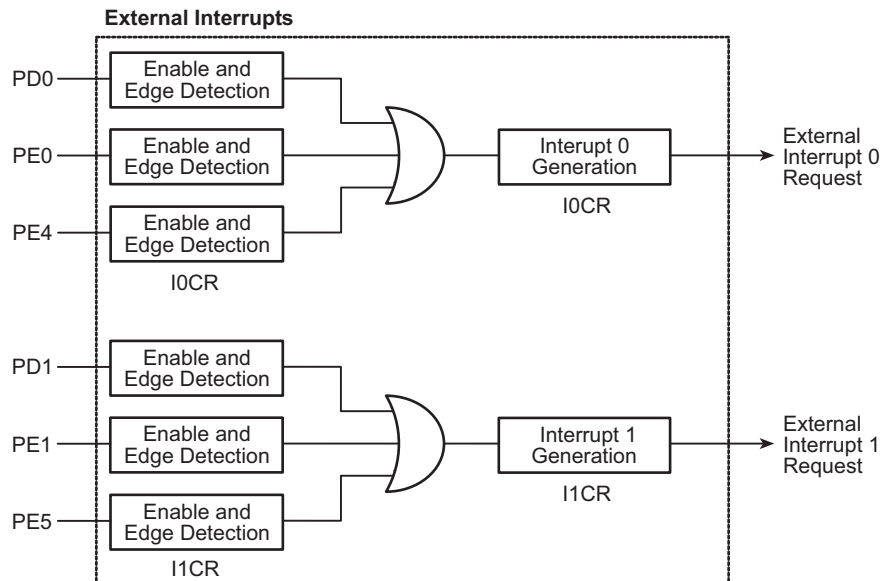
External Interrupts

PD0

Enable and Edge Detection

PE0

Enable and Edge Detection

PE4

Enable and Edge Detection

I0CR

Interupt 0 Generation

I0CR

External Interrupt 0 Request

PD1

Enable and Edge Detection

PE1

Enable and Edge Detection

PE5

Enable and Edge Detection

I1CR

Interrupt 1 Generation

I1CR

External Interrupt 1 Request